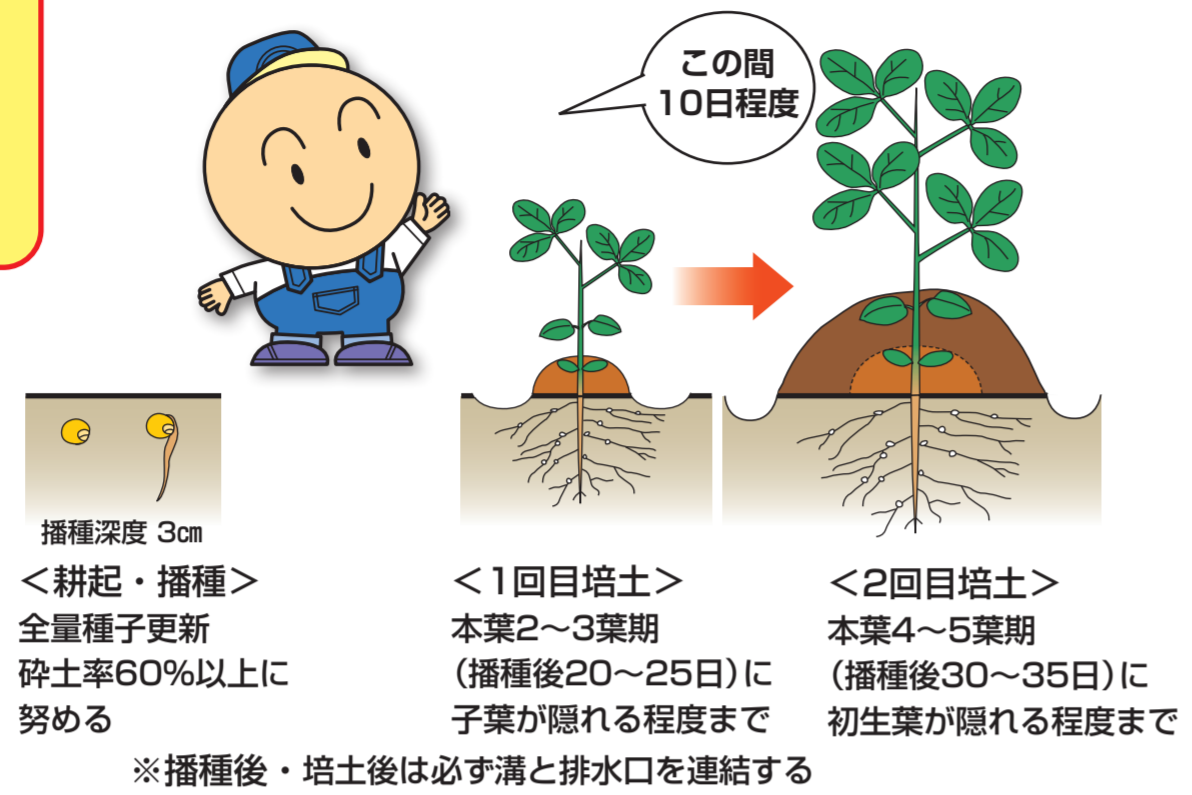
この間
10日程度

播種深度 3㎝

＜耕起・播種＞
全量種子更新
砕土率60%以上に
努める

＜1回目培土＞
本葉2～3葉期
（播種後20～25日）に
子葉が隠れる程度まで

＜2回目培土＞
本葉4～5葉期
（播種後30～35日）に
初生葉が隠れる程度まで

※播種後・培土後は必ず溝と排水口を連結する